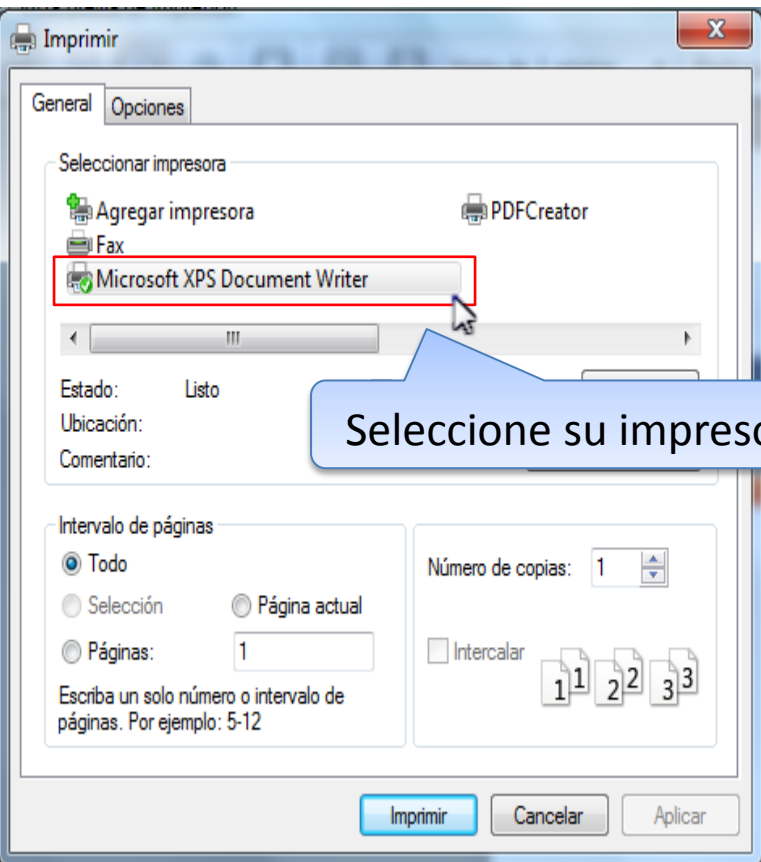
Imprimir

X

General Opciones

Seleccionar impresora

Agregar impresora
Fax
Microsoft XPS Document Writer

PDFCreator

Estado: Listo
Ubicación:
Comentario:

Seleccione su impreso

Intervalo de páginas
Todo
Selección
Página actual
Páginas: 1
Escriba un solo número o intervalo de páginas. Por ejemplo: 5-12

Número de copias: 1

Intercalar

1 1 2 2 3 3

Imprimir Cancelar Aplicar